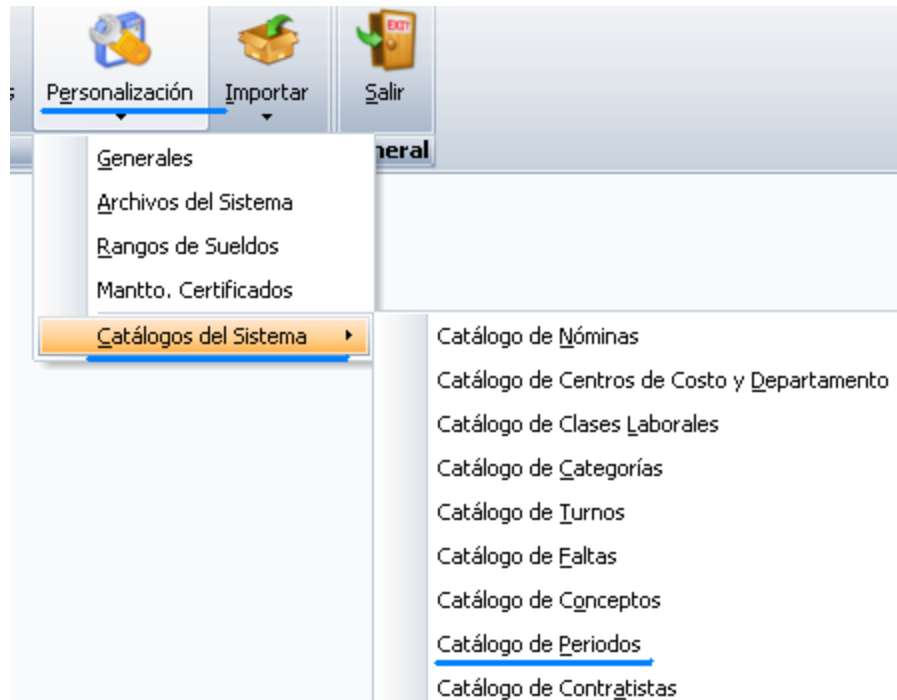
Personalización
Importar
Salir
eneral
EXIT

Generales
Archivos del Sistema
Rangos de Sueldos
Mantto. Certificados
Catálogos del Sistema

Catálogo de Nóminas
Catálogo de Centros de Costo y Departamento
Catálogo de Clases Laborales
Catálogo de Categorías
Catálogo de Turnos
Catálogo de Faltas
Catálogo de Conceptos
Catálogo de Periodos
Catálogo de Contratistas